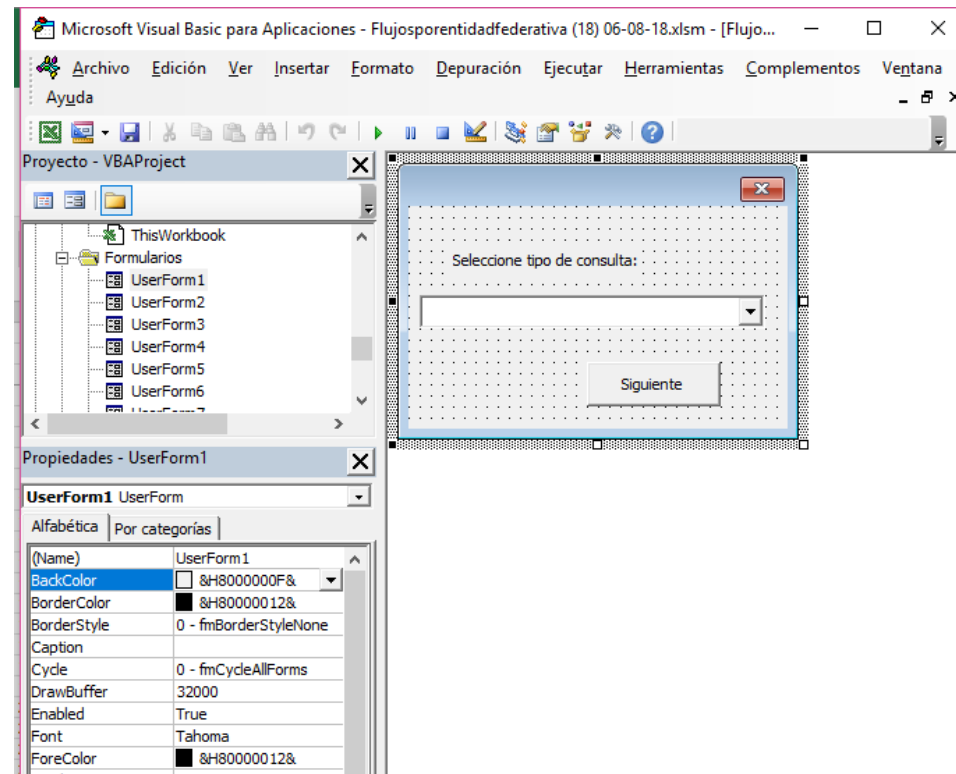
Microsoft Visual Basic para Aplicaciones - Flujosporentidadfederativa (18) 06-08-18.xlsm - [Flujo...

Archivo Edición Ver Insertar Formato Depuración Ejecutar Herramientas Complementos Ventana Ayuda

Proyecto - VBAProject

ThisWorkbook
Formularios
UserForm1
UserForm2
UserForm3
UserForm4
UserForm5
UserForm6

Seleccione tipo de consulta:

Siguiente

Propiedades - UserForm1

UserForm1 UserForm

Alfabética | Por categorías

| (Name) | UserForm1 |
|---|---|
| BackColor | &H8000000F& |
| BorderColor | &H80000012& |
| BorderStyle | 0 - fmBorderStyleNone |
| Caption | |
| Cycle | 0 - fmCycleAllForms |
| DrawBuffer | 32000 |
| Enabled | True |
| Font | Tahoma |
| ForeColor | &H80000012& |